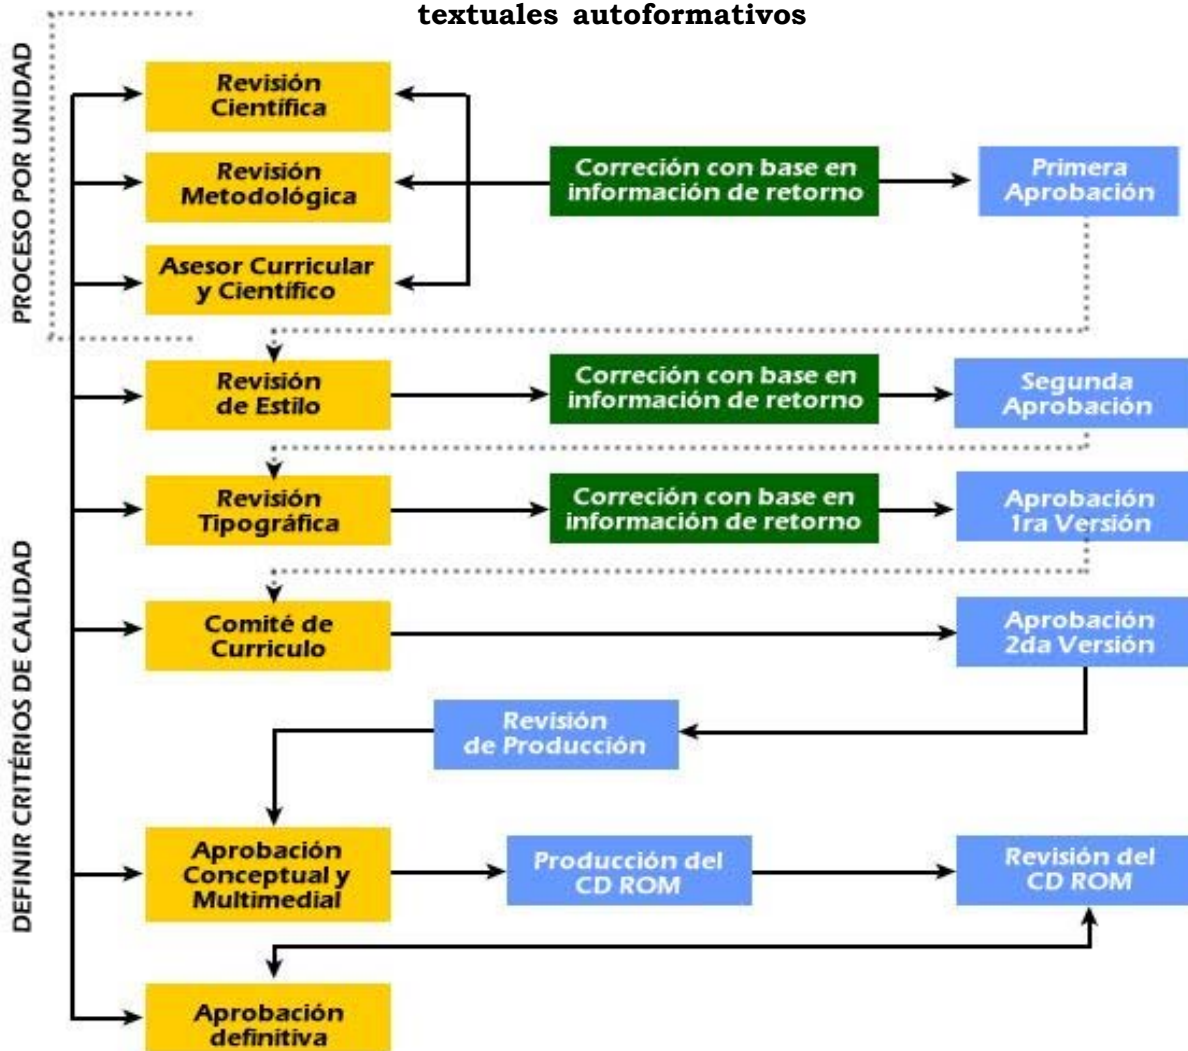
textuales autoformativos

PROCESO POR UNIDAD

Revisión Científica

Revisión Metodológica

Asesor Curricular y Científico

Correción con base en información de retorno

Primera Aprobación

Revisión de Estilo

Correción con base en información de retorno

Segunda Aprobación

Revisión Tipográfica

Correción con base en información de retorno

Aprobación 1ra Versión

Comité de Curriculo

Aprobación 2da Versión

Revisión de Producción

Aprobación Conceptual y Multimedial

Producción del CD ROM

Revisión del CD ROM

Aprobación definitiva

DEFINIR CRITÉRIOS DE CALIDAD